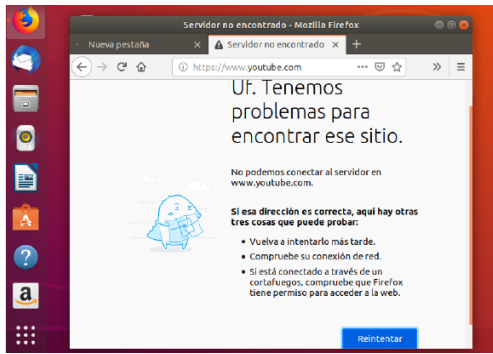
Servidor no encontrado - Mozilla Firefox

Nueva pestaña
Servidor no encontrado

https://www.youtube.com

Uf. Tenemos problemas para encontrar ese sitio.

No podemos conectar al servidor en www.youtube.com.

Si esa dirección es correcta, aquí hay otras tres cosas que puede probar:

- Vuelva a intentarlo más tarde.
- Compruebe su conexión de red.
- Si está conectado a través de un cortafuegos, compruebe que Firefox tiene permiso para acceder a la web.

Reintentar